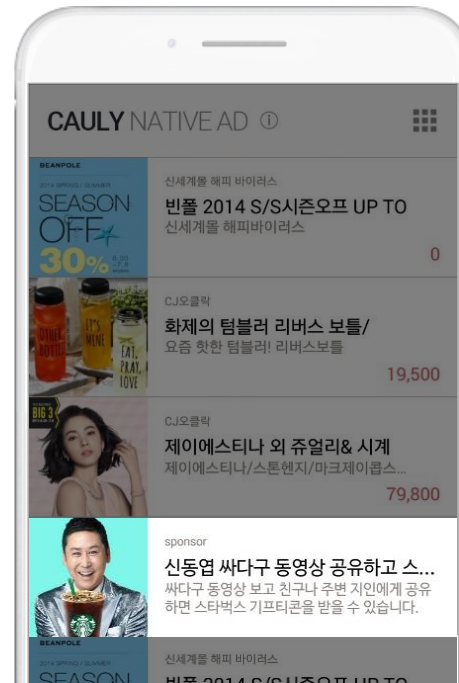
CAULY NATIVE AD ⓘ

BEANPOLE
2014 SPRING / SUMMER
SEASON OFF
30%

신세계몰 해피 바이러스
빈폴 2014 S/S시즌오프 UP TO
신세계몰 해피바이러스
0

IT'S MINE
EAT, PRAY, LOVE

CJ오클락
화제의 텀블러 리버스 보틀/
요즘 핫한 텀블러! 리버스보틀
19,500

BIG 3

CJ오클락
제이에스티나 외 쥬얼리& 시계
제이에스티나/스톤헨지/마크제이콥스...
79,800

sponsor
신동엽 싸다구 동영상 공유하고 스...
싸다구 동영상 보고 친구나 주변 지인에게 공유하면 스타벅스 기프티콘을 받을 수 있습니다.

BEANPOLE
2014 SPRING / SUMMER
SEASON

신세계몰 해피 바이러스
빈폴 2014 S/S시즌오프 UP TO